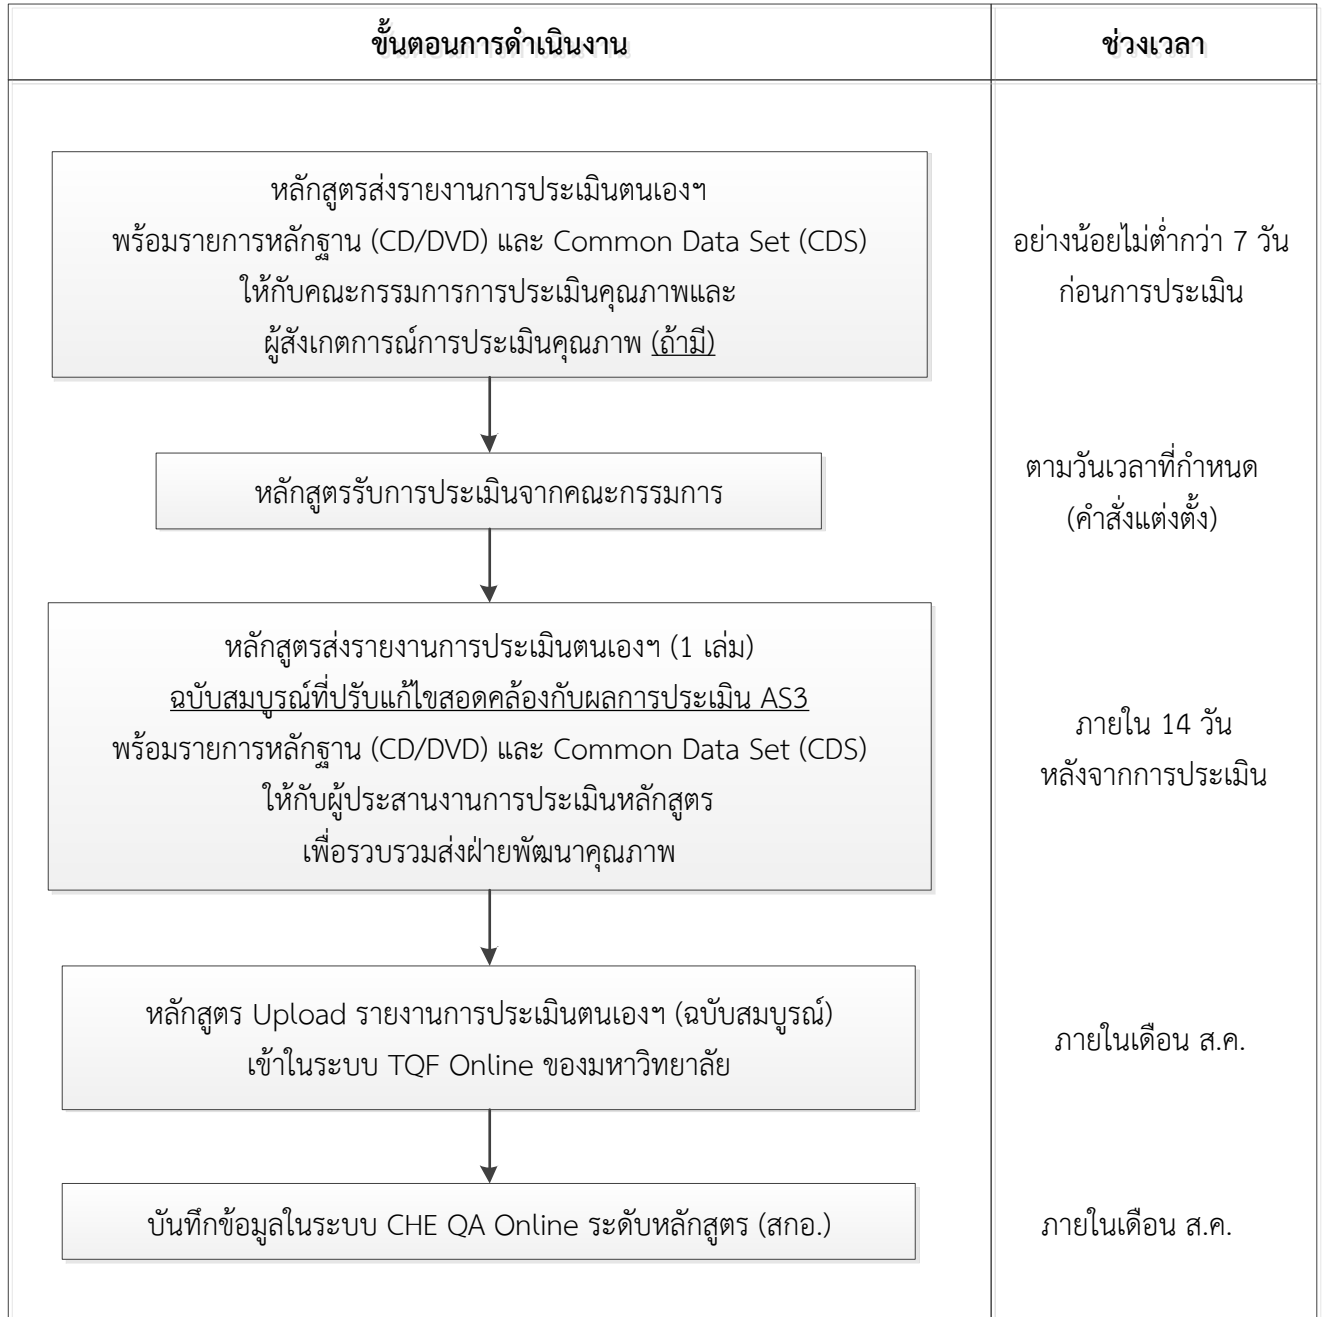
| ขั้นตอนการดำเนินงาน | ช่วงเวลา |
|---|---|
| หลักสูตรส่งรายงานการประเมินตนเองฯ พร้อมรายการหลักฐาน (CD/DVD) และ Common Data Set (CDS) ให้กับคณะกรรมการการประเมินคุณภาพและ ผู้สังเกตการณ์การประเมินคุณภาพ (ถ้ามี) | อย่างน้อยไม่ต่ำกว่า 7 วัน ก่อนการประเมิน |
| หลักสูตรรับการประเมินจากคณะกรรมการ | ตามวันเวลาที่กำหนด (คำสั่งแต่งตั้ง) |
| หลักสูตรส่งรายงานการประเมินตนเองฯ (1 เล่ม) ฉบับสมบูรณ์ที่ปรับแก้ไขสอดคล้องกับผลการประเมิน AS3 พร้อมรายการหลักฐาน (CD/DVD) และ Common Data Set (CDS) ให้กับผู้ประสานงานการประเมินหลักสูตร เพื่อรวบรวมส่งฝ่ายพัฒนาคุณภาพ | ภายใน 14 วัน หลังจากการประเมิน |
| หลักสูตร Upload รายงานการประเมินตนเองฯ (ฉบับสมบูรณ์) เข้าในระบบ TQF Online ของมหาวิทยาลัย | ภายในเดือน ส.ค. |
| บันทึกข้อมูลในระบบ CHE QA Online ระดับหลักสูตร (สกอ.) | ภายในเดือน ส.ค. |